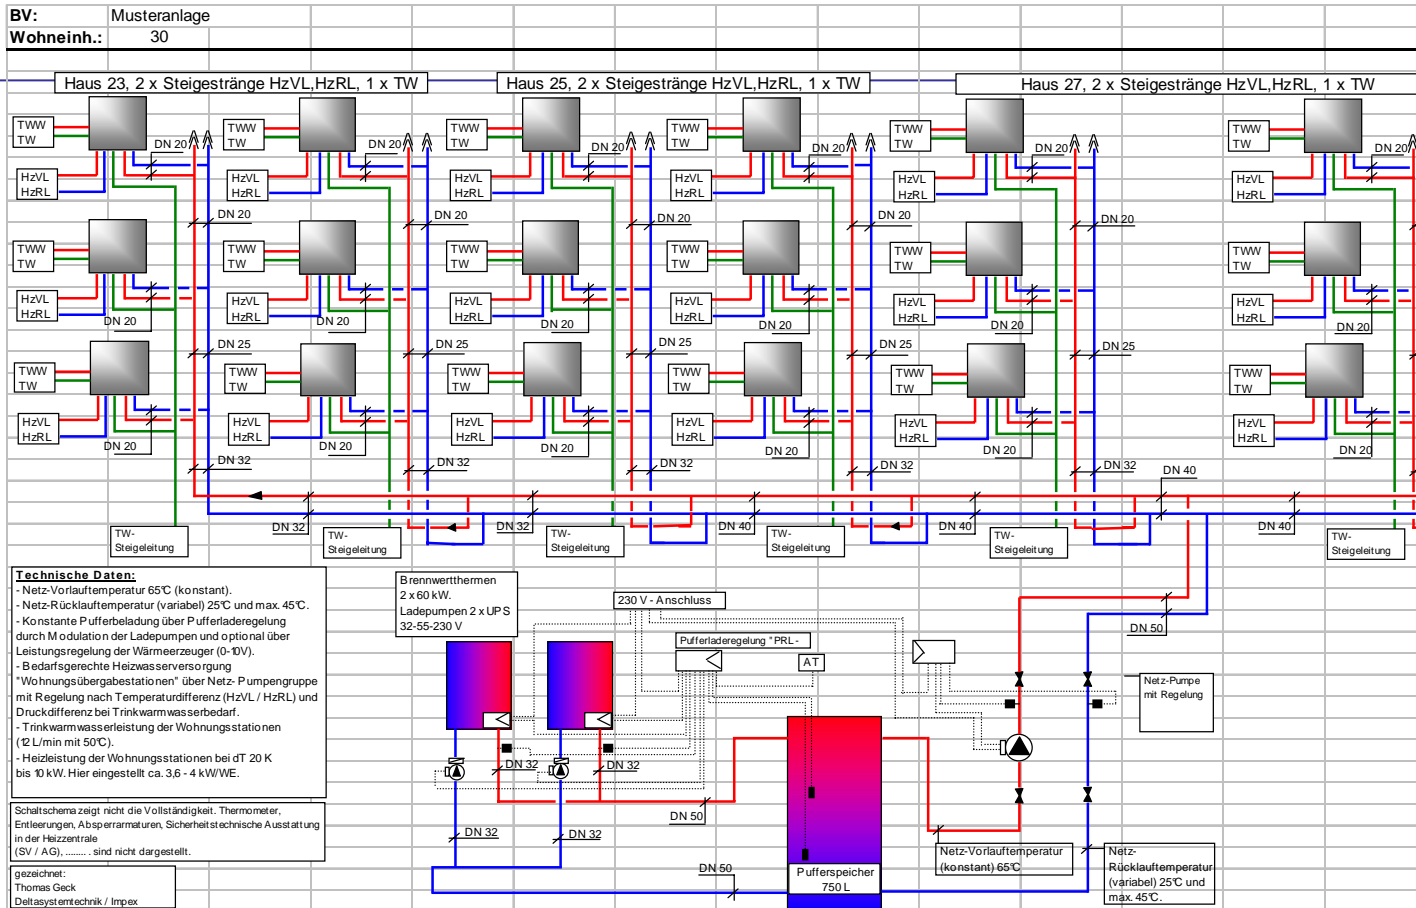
BV: Musteranlage
Wohneinh.: 30

Haus 23, 2 x Steigestränge HzVL,HzRL, 1 x TW

Haus 25, 2 x Steigestränge HzVL,HzRL, 1 x TW

Haus 27, 2 x Steigestränge HzVL,HzRL, 1 x TW

TWW
TW
HzVL
HzRL
DN 20
DN 20
DN 20
DN 25
DN 32
DN 32
DN 40
DN 50
TW-Steigeleitung

Technische Daten:
- Netz-Vorlauftemperatur 65°C (konstant).
- Netz-Rücklauftemperatur (variabel) 25°C und max. 45°C.
- Konstante Pufferbeladung über Pufferladeregelung durch Modulation der Ladepumpen und optional über Leistungsregelung der Wärmeerzeuger (0-10V).
- Bedarfsgerechte Heizwasserversorgung "Wohnungsübergabestationen" über Netz- Pumpengruppe mit Regelung nach Temperaturdifferenz (HzVL / HzRL) und Druckdifferenz bei Trinkwarmwasserbedarf.
- Trinkwarmwasserleistung der Wohnungsstationen (12 L/min mit 50°C).
- Heizleistung der Wohnungsstationen bei dT 20 K bis 10 kW. Hier eingestellt ca. 3,6 - 4 kW/WE.

Schaltschema zeigt nicht die Vollständigkeit. Thermometer, Entleerungen, Absperrarmaturen, Sicherheitstechnische Ausstattung in der Heizzentrale (SV / AG), ......... sind nicht dargestellt.

gezeichnet:
Thomas Geck
Deltasystemtechnik / Impex

Brennwertthermen
2 x 60 kW.
Ladepumpen 2 x UPS 32-55-230 V

230 V - Anschluss
Pufferladeregelung "PRL-
AT
DN 32
DN 32
DN 32
DN 32
DN 50
DN 50
DN 50
Pufferspeicher
750 L
Netz-Pumpe mit Regelung
Netz-Vorlauftemperatur (konstant) 65°C
Netz-Rücklauftemperatur (variabel) 25°C und max. 45°C.